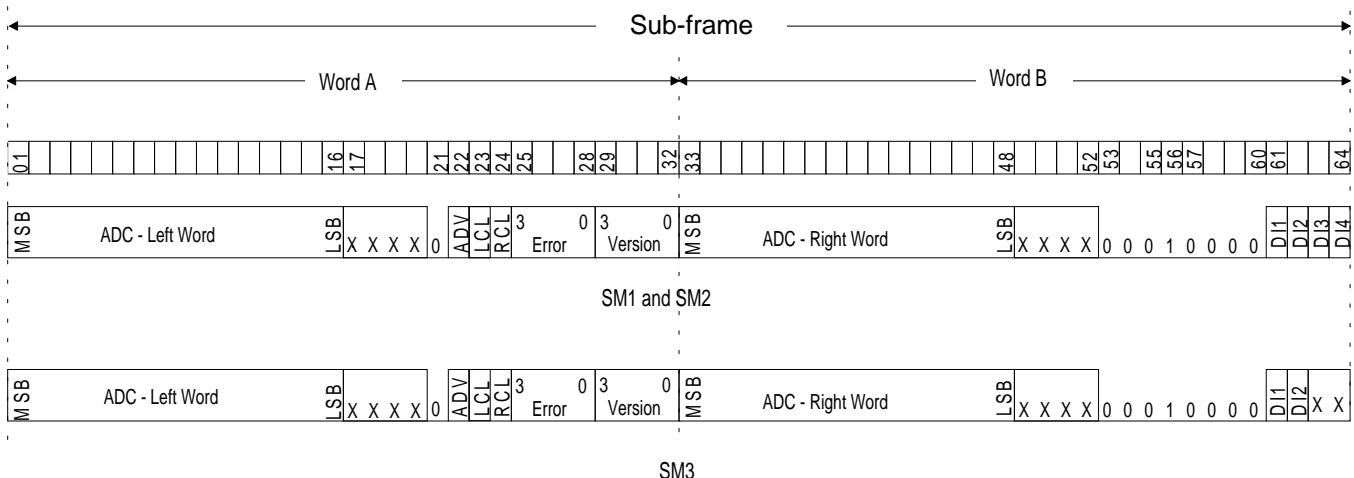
Sub-frame

Word A

Word B

01 16 17 21 22 23 24 25 28 29 32 33 48 52 53 55 56 57 60 61 64

MSB ADC - Left Word LSB X X X X 0 ADV LCL RCL 3 0 Error 3 0 Version MSB ADC - Right Word LSB X X X X 0 0 0 1 0 0 0 0 DI1 DI2 DI3 DI4

SM1 and SM2

MSB ADC - Left Word LSB X X X X 0 ADV LCL RCL 3 0 Error 3 0 Version MSB ADC - Right Word LSB X X X X 0 0 0 1 0 0 0 0 DI1 DI2 X X

SM3